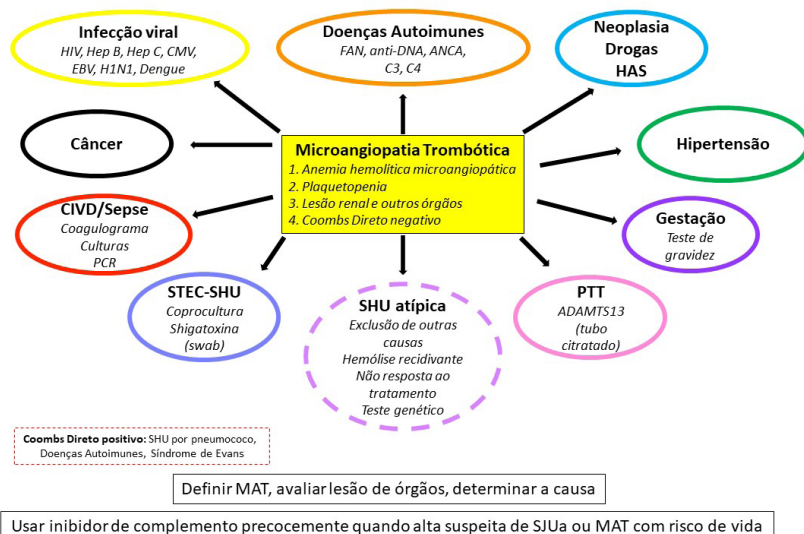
Infecção viral
HIV, Hep B, Hep C, CMV, EBV, H1N1, Dengue

Doenças Autoimunes
FAN, anti-DNA, ANCA, C3, C4

Neoplasia
Drogas
HAS

Câncer

Microangiopatia Trombótica
1. Anemia hemolítica microangiopática
2. Plaquetopenia
3. Lesão renal e outros órgãos
4. Coombs Direto negativo

Hipertensão

CIVD/Sepse
Coagulograma
Culturas
PCR

Gestação
Teste de gravidez

STEC-SHU
Coprocultura
Shigatoxina
(swab)

SHU atípica
Exclusão de outras causas
Hemólise recidivante
Não resposta ao tratamento
Teste genético

PTT
ADAMTS13
(tubo citratado)

Coombs Direto positivo: SHU por pneumococo, Doenças Autoimunes, Síndrome de Evans

Definir MAT, avaliar lesão de órgãos, determinar a causa

Usar inibidor de complemento precocemente quando alta suspeita de SJUa ou MAT com risco de vida